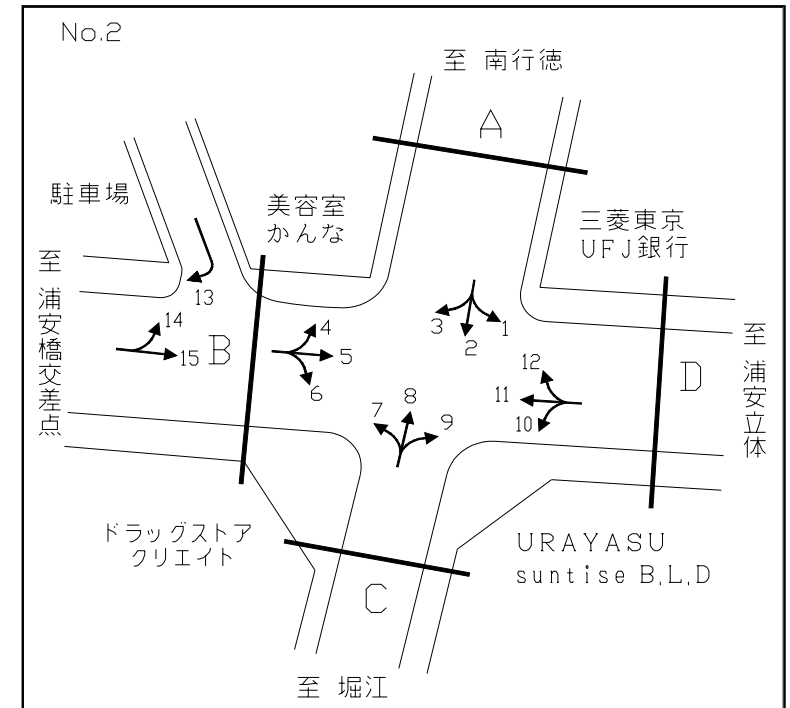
No.2

至 南行徳

A

駐車場

美容室
かんな

三菱東京
UFJ銀行

至
浦安橋交差点

13

14

15

B

4

5

6

3

2

1

12

11

10

D

至
浦安立体

7

8

9

ドラッグストア
クリエイト

URAYASU
suntise B,L,D

C

至 堀江